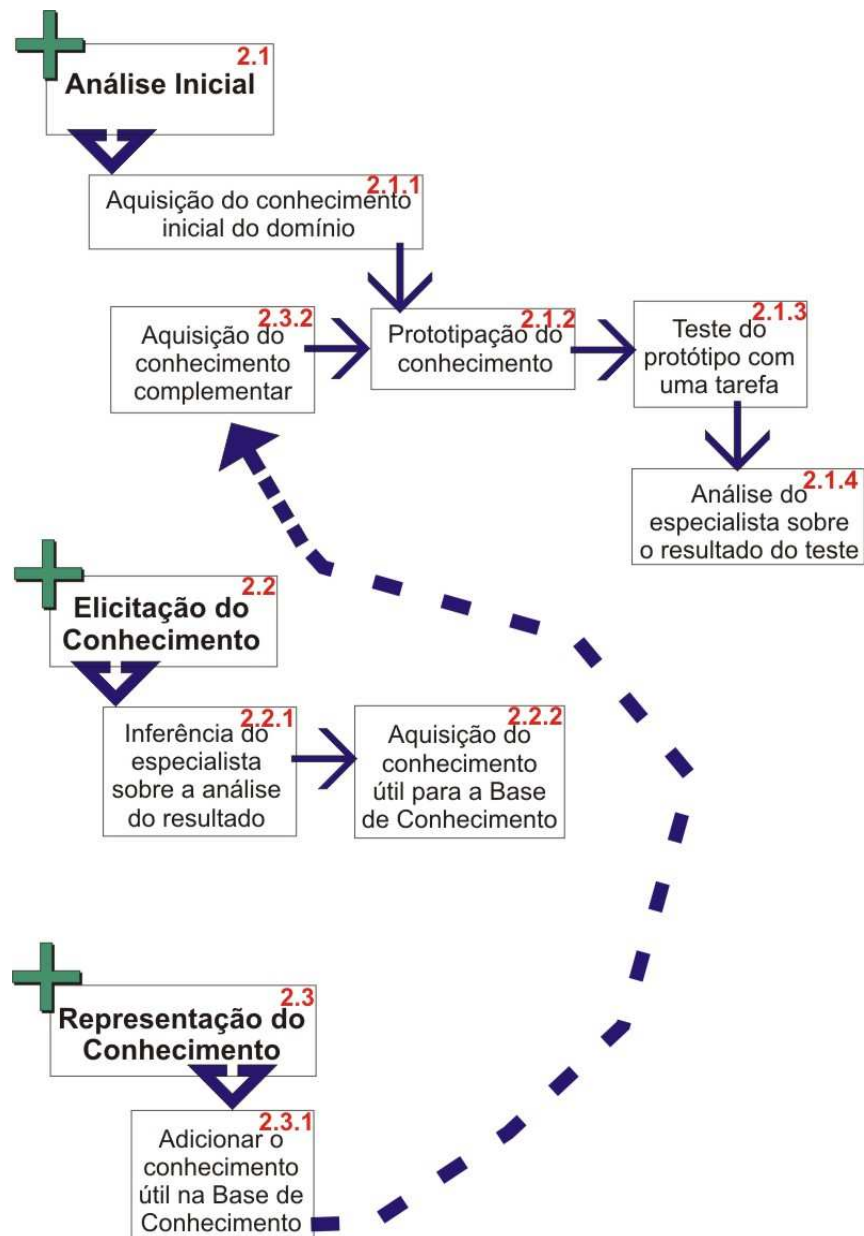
2.1
Análise Inicial

2.1.1
Aquisição do conhecimento inicial do domínio

2.3.2
Aquisição do conhecimento complementar

2.1.2
Prototipação do conhecimento

2.1.3
Teste do protótipo com uma tarefa

2.1.4
Análise do especialista sobre o resultado do teste

2.2
Elicitação do Conhecimento

2.2.1
Inferência do especialista sobre a análise do resultado

2.2.2
Aquisição do conhecimento útil para a Base de Conhecimento

2.3
Representação do Conhecimento

2.3.1
Adicionar o conhecimento útil na Base de Conhecimento